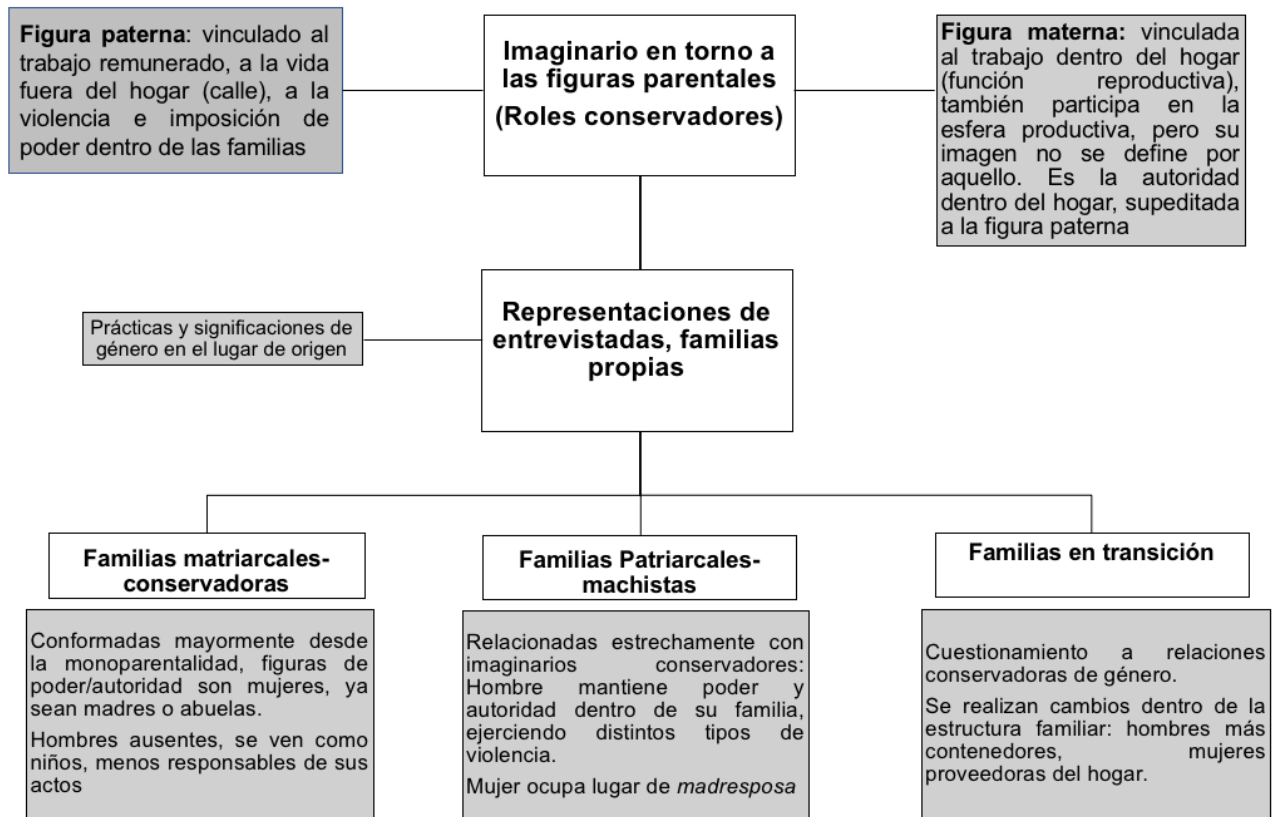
**Figura paterna**: vinculado al trabajo remunerado, a la vida fuera del hogar (calle), a la violencia e imposición de poder dentro de las familias

**Imaginario en torno a las figuras parentales (Roles conservadores)**

**Figura materna:** vinculada al trabajo dentro del hogar (función reproductiva), también participa en la esfera productiva, pero su imagen no se define por aquello. Es la autoridad dentro del hogar, supeditada a la figura paterna

Prácticas y significaciones de género en el lugar de origen

**Representaciones de entrevistadas, familias propias**

**Familias matriarcales-conservadoras**

Conformadas mayormente desde la monoparentalidad, figuras de poder/autoridad son mujeres, ya sean madres o abuelas.

Hombres ausentes, se ven como niños, menos responsables de sus actos

**Familias Patriarcales-machistas**

Relacionadas estrechamente con imaginarios conservadores: Hombre mantiene poder y autoridad dentro de su familia, ejerciendo distintos tipos de violencia.

Mujer ocupa lugar de *madresposa*

**Familias en transición**

Cuestionamiento a relaciones conservadoras de género.

Se realizan cambios dentro de la estructura familiar: hombres más contenedores, mujeres proveedoras del hogar.